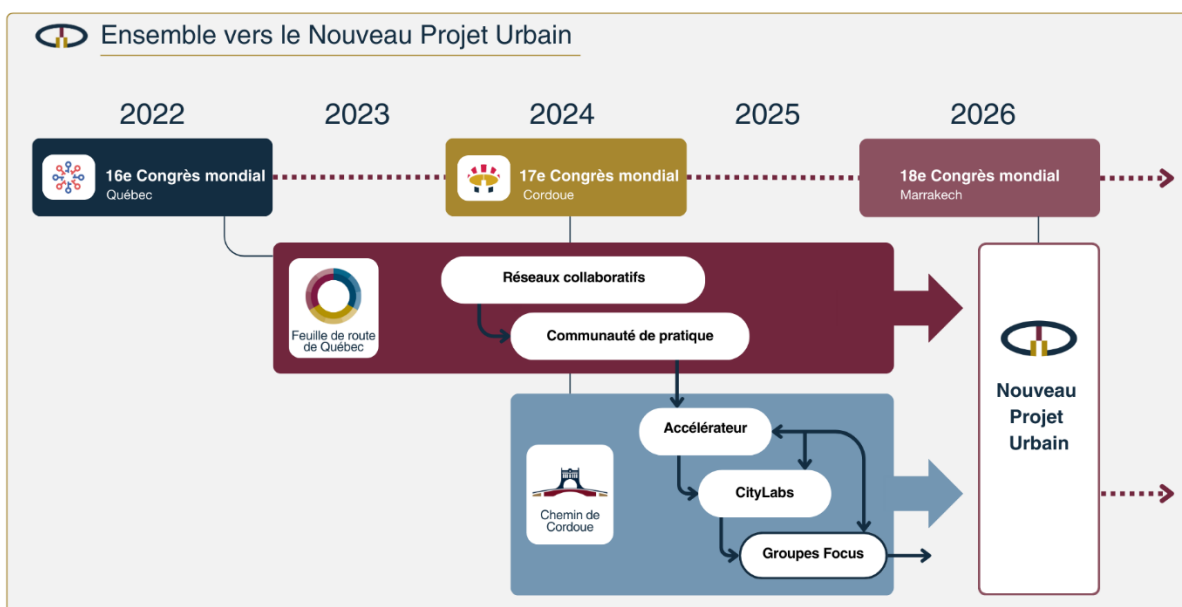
Ensemble vers le Nouveau Projet Urbain

2022 2023 2024 2025 2026

16e Congrès mondial
Québec

17e Congrès mondial
Cordoue

18e Congrès mondial
Marrakech

Feuille de route de Québec

Réseaux collaboratifs

Communauté de pratique

Chemin de Cordoue

Accélérateur

CityLabs

Groupes Focus

Nouveau Projet Urbain